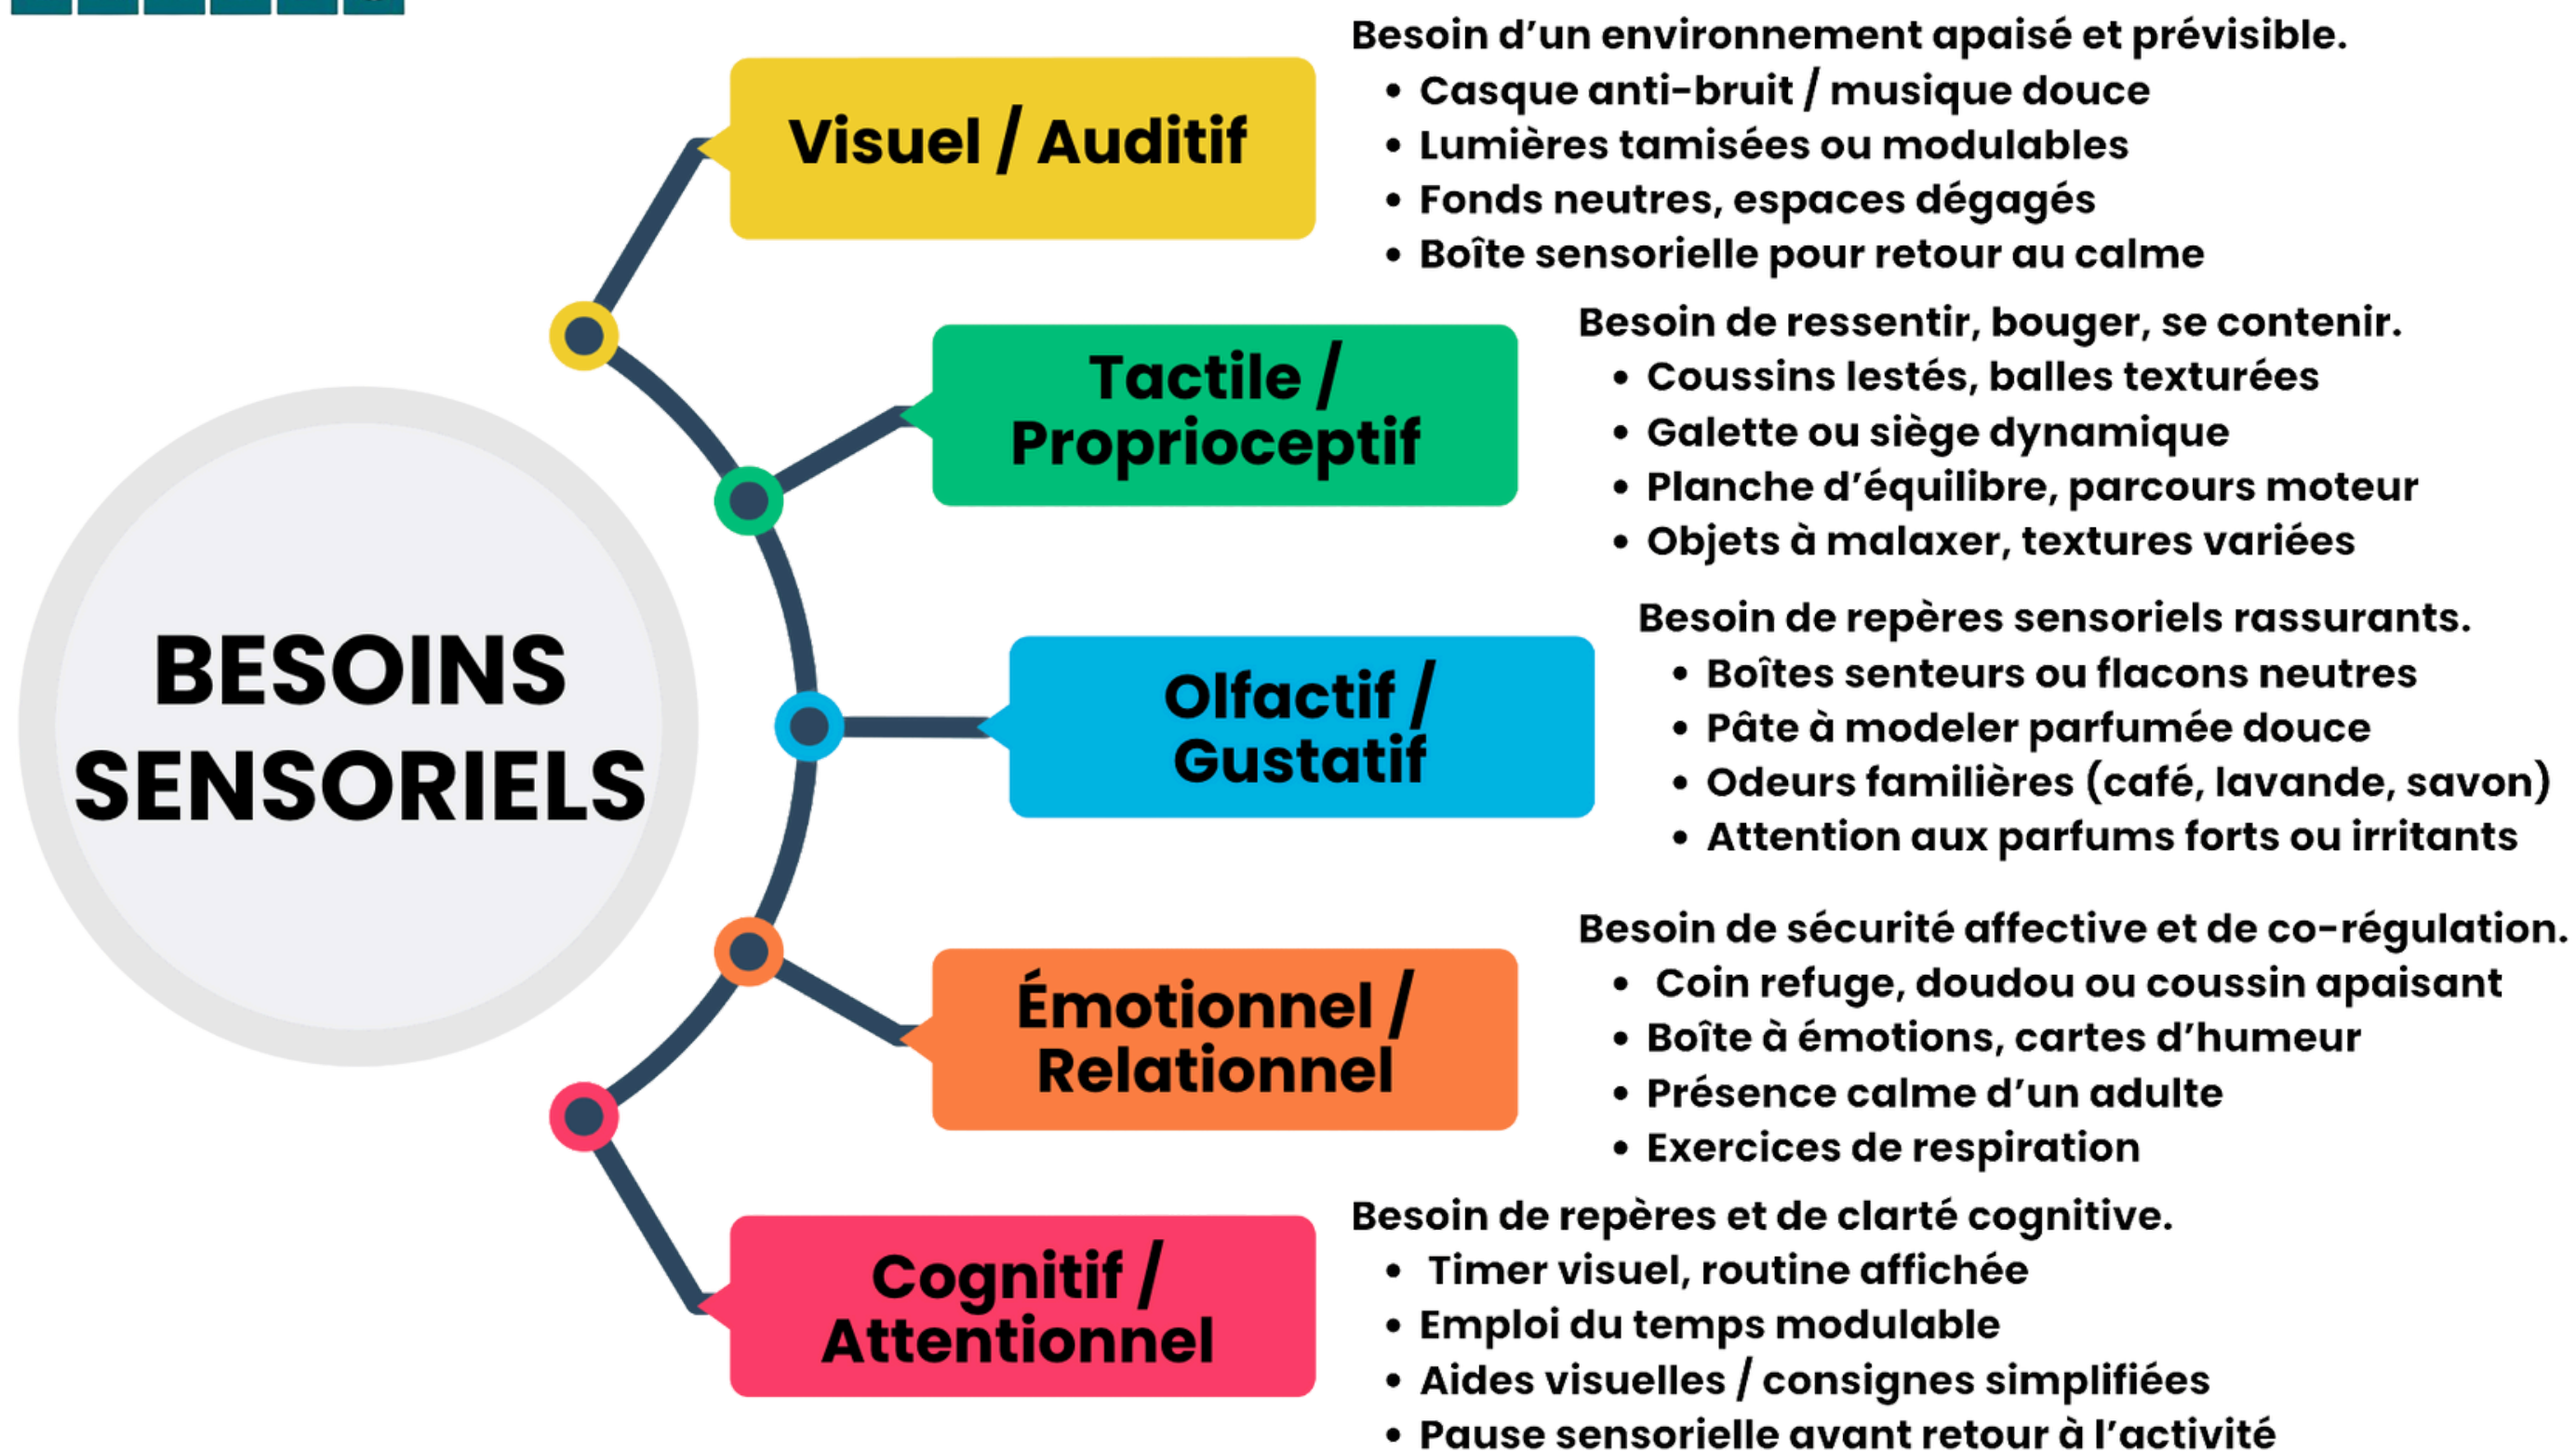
BESOINS SENSORIELS

Visuel / Auditif

Besoin d'un environnement apaisé et prévisible.
- Casque anti-bruit / musique douce
- Lumières tamisées ou modulables
- Fonds neutres, espaces dégagés
- Boîte sensorielle pour retour au calme

Tactile / Proprioceptif

Besoin de ressentir, bouger, se contenir.
- Coussins lestés, balles texturées
- Galette ou siège dynamique
- Planche d'équilibre, parcours moteur
- Objets à malaxer, textures variées

Olfactif / Gustatif

Besoin de repères sensoriels rassurants.
- Boîtes senteurs ou flacons neutres
- Pâte à modeler parfumée douce
- Odeurs familières (café, lavande, savon)
- Attention aux parfums forts ou irritants

Émotionnel / Relationnel

Besoin de sécurité affective et de co-régulation.
- Coin refuge, doudou ou coussin apaisant
- Boîte à émotions, cartes d'humeur
- Présence calme d'un adulte
- Exercices de respiration

Cognitif / Attentionnel

Besoin de repères et de clarté cognitive.
- Timer visuel, routine affichée
- Emploi du temps modulable
- Aides visuelles / consignes simplifiées
- Pause sensorielle avant retour à l'activité